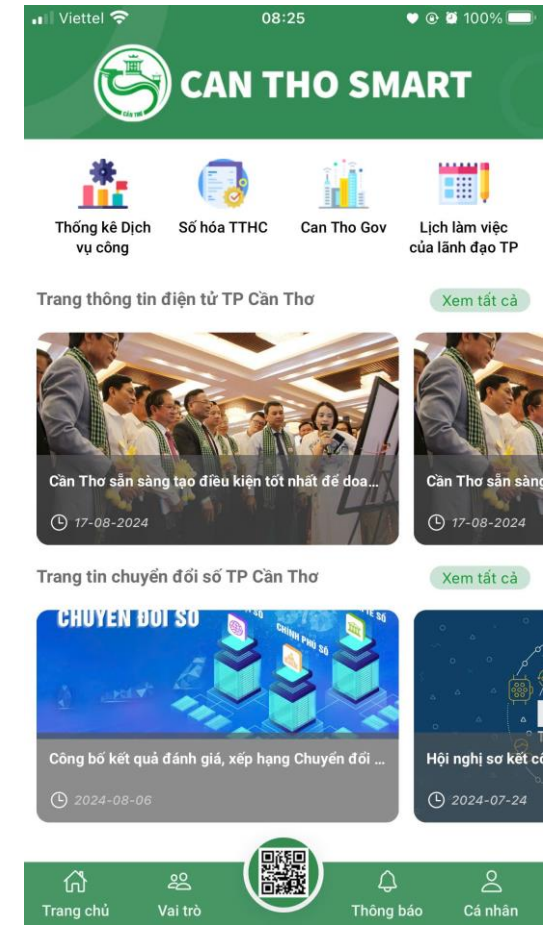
Viettel 08:25 100%

CAN THO SMART

Thống kê Dịch vụ công

Số hóa TTHC

Can Tho Gov

Lịch làm việc của lãnh đạo TP

Trang thông tin điện tử TP Cần Thơ

Xem tất cả

Cần Thơ sẵn sàng tạo điều kiện tốt nhất để doa...

17-08-2024

Cần Thơ sẵn sàng

17-08-2024

Trang tin chuyển đổi số TP Cần Thơ

Xem tất cả

CHUYỂN ĐỔI SỐ

Công bố kết quả đánh giá, xếp hạng Chuyển đổi ...

2024-08-06

Hội nghị sơ kết c

2024-07-24

Trang chủ

Vai trò

Thông báo

Cá nhân